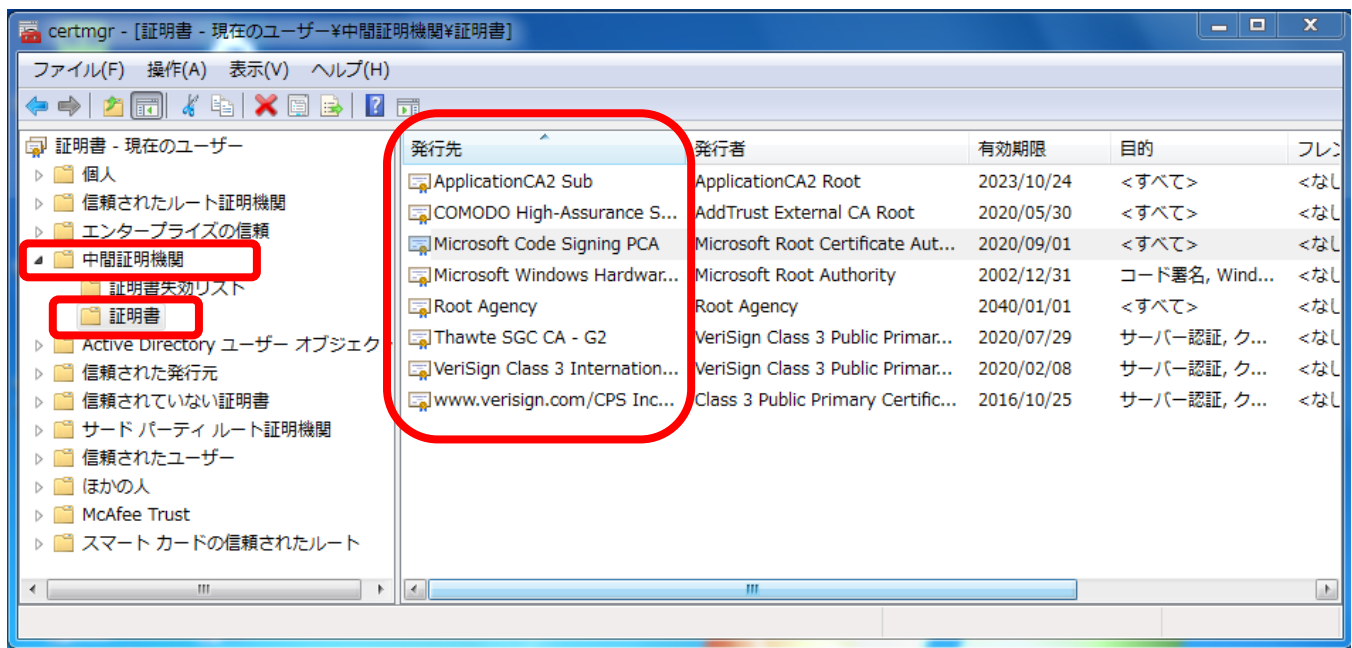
certmgr - [証明書 - 現在のユーザー¥中間証明機関¥証明書]

ファイル(F) 操作(A) 表示(V) ヘルプ(H)

証明書 - 現在のユーザー
個人
信頼されたルート証明機関
エンタープライズの信頼
中間証明機関
証明書失効リスト
証明書
Active Directory ユーザー オブジェクト
信頼された発行元
信頼されていない証明書
サード パーティ ルート証明機関
信頼されたユーザー
ほかの人
McAfee Trust
スマート カードの信頼されたルート

| 発行先 | 発行者 | 有効期限 | 目的 | フレン |
|---|---|---|---|---|
| ApplicationCA2 Sub | ApplicationCA2 Root | 2023/10/24 | <すべて> | <なし |
| COMODO High-Assurance S... | AddTrust External CA Root | 2020/05/30 | <すべて> | <なし |
| Microsoft Code Signing PCA | Microsoft Root Certificate Aut... | 2020/09/01 | <すべて> | <なし |
| Microsoft Windows Hardwar... | Microsoft Root Authority | 2002/12/31 | コード署名, Wind... | <なし |
| Root Agency | Root Agency | 2040/01/01 | <すべて> | <なし |
| Thawte SGC CA - G2 | VeriSign Class 3 Public Primar... | 2020/07/29 | サーバー認証, ク... | <なし |
| VeriSign Class 3 Internation... | VeriSign Class 3 Public Primar... | 2020/02/08 | サーバー認証, ク... | <なし |
| www.verisign.com/CPS Inc... | Class 3 Public Primary Certific... | 2016/10/25 | サーバー認証, ク... | <なし |